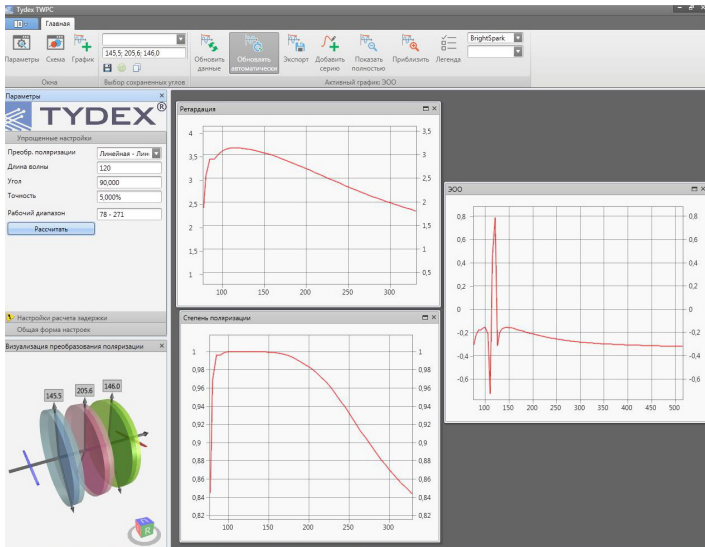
Tydex TWPC

Главная

Параметры Схема График

Окна

145,5; 205,6; 146,0

Выбор сохраненных углов

Обновить данные

Обновить автоматически

Экспорт

Добавить серию

Показать полностью

Приблизить

Легенда

BrightSpark

Активный график: ЭОО

Параметры

TYDEX®

Упрощенные настройки

Преобр. поляризации

Линейная - Лин

Длина волны

120

Угол

90,000

Точность

5,000%

Рабочий диапазон

78 - 271

Рассчитать

Настройки расчета задержки

Общая форма настроек

Визуализация преобразования поляризации

145.5

205.6

146.0

Ретардация

| 4 | 3,5 |
|---|---|
| 3,5 | 3 |
| 3 | 2,5 |
| 2,5 | 2 |
| 2 | 1,5 |
| 1,5 | 1 |
| 1 | 0,5 |

100 150 200 250 300

Степень поляризации

1 0,98 0,96 0,94 0,92 0,9 0,88 0,86 0,84 0,82

100 150 200 250 300

ЭОО

0,8 0,6 0,4 0,2 0 -0,2 -0,4 -0,6

100 150 200 250 300 350 400 450 500